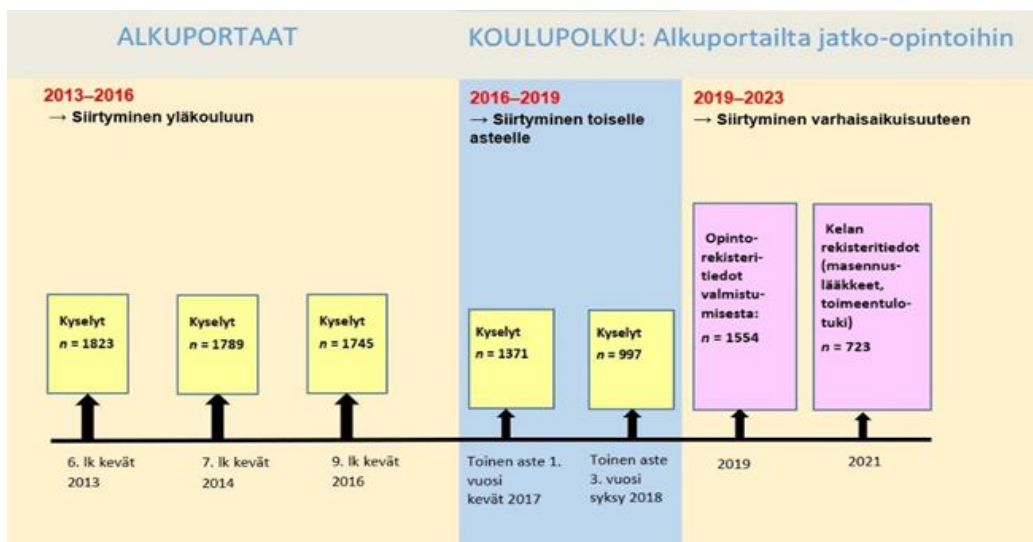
ALKUPORTAAT

KOULUPOLKU: Alkuportailta jatko-opintoihin

2013–2016
→ Siirtyminen yläkouluun

2016–2019
→ Siirtyminen toiselle asteelle

2019–2023
→ Siirtyminen varhaisaikuisuuteen

Kyselyt
$n$ = 1823

Kyselyt
$n$ = 1789

Kyselyt
$n$ = 1745

Kyselyt
$n$ = 1371

Kyselyt
$n$ = 997

Opintorekisteritiedot valmistumisesta:
$n$ = 1554

Kelan rekisteritiedot (masennuslääkkeet, toimeentulotuki)
$n$ = 723

6. lk kevät 2013

7. lk kevät 2014

9. lk kevät 2016

Toinen aste 1. vuosi kevät 2017

Toinen aste 3. vuosi syksy 2018

2019

2021